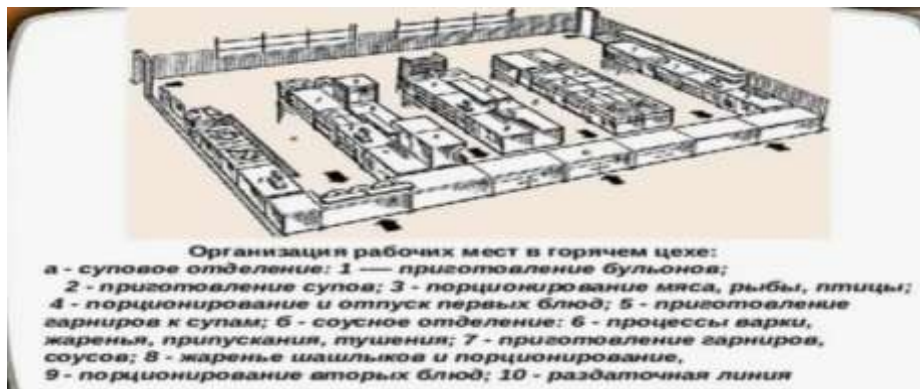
Организация рабочих мест в горячем цехе:
а - суповое отделение: 1 — приготовление бульонов;
2 - приготовление супов; 3 - порционирование мяса, рыбы, птицы;
4 - порционирование и отпуск первых блюд; 5 - приготовление гарниров к супам; б - соусное отделение: 6 - процессы варки, жаренья, припускания, тушения; 7 - приготовление гарниров, соусов; 8 - жаренье шашлыков и порционирование,
9 - порционирование вторых блюд; 10 - раздаточная линия